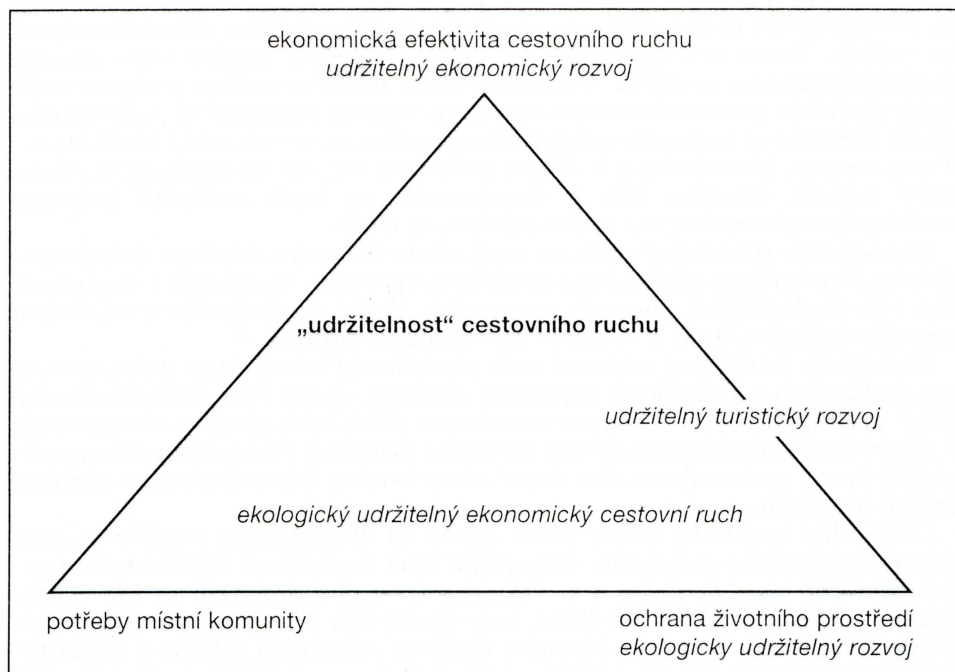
ekonomická efektivita cestovního ruchu
*udržitelný ekonomický rozvoj*

**„udržitelnost" cestovního ruchu**

*udržitelný turistický rozvoj*

*ekologický udržitelný ekonomický cestovní ruch*

potřeby místní komunity

ochrana životního prostředí
*ekologicky udržitelný rozvoj*